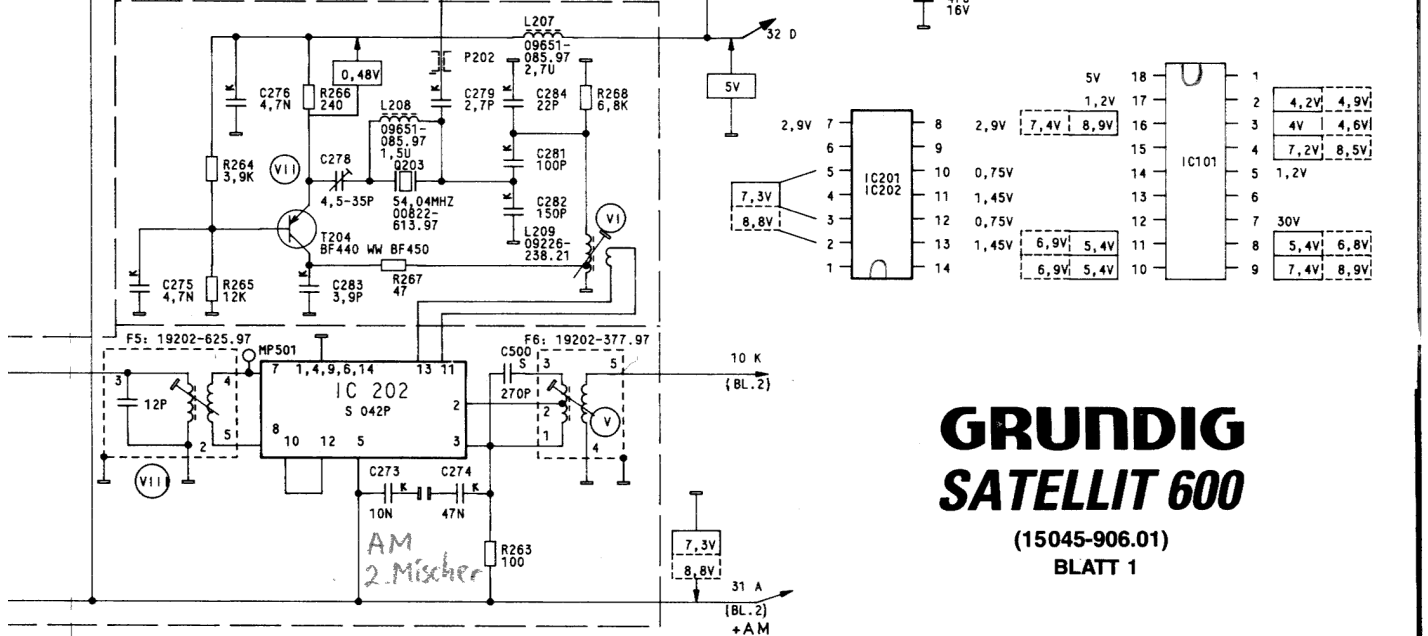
L207
09651-
085.97
2,7U

16V

32 D

0,48V

P202

C276
4,7N

R266
240

C279
2,7P

C284
22P

R268
6,8K

5V

L208
09651-
085.97
1,5U

R264
3,9K

VII

C278

Q203

C281
100P

4,5-35P

54,04MHZ
00822-
613.97

C282
150P

VI

T204
BF440 WW BF450

L209
09226-
238.21

C275
4,7N

R265
12K

C283
3,9P

R267
47

F5: 19202-625.97

MP501

F6: 19202-377.97

7 1,4,9,6,14 13 11

C500
S

3

5

10 K
(BL.2)

3

12P

4

IC 202
S 042P

2

270P

2

V

8 10 12 5

3

1

5

2

4

VIII

C273

C274

10N

47N

R263
100

AM
2. Mischer

7,3V
8,8V

31 A
(BL.2)
+AM

2,9V 7 8 2,9V 7,4V 8,9V
6 9
5 10 0,75V
4 IC201 IC202 11 1,45V
3 12 0,75V
2 13 1,45V 6,9V 5,4V
1 14 6,9V 5,4V

7,3V
8,8V

5V 18 1
1,2V 17 2 4,2V 4,9V
16 3 4V 4,6V
15 4 7,2V 8,5V
14 IC101 5 1,2V
13 6
12 7 30V
11 8 5,4V 6,8V
10 9 7,4V 8,9V

GRUNDIG
SATELLIT 600
(15045-906.01)
BLATT 1